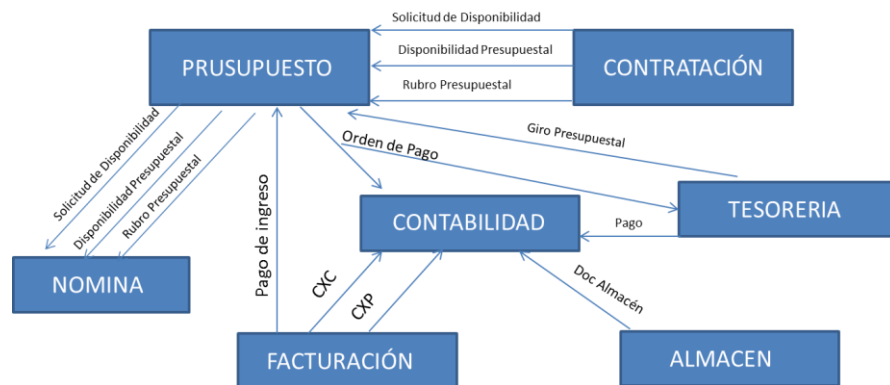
Solicitud de Disponibilidad

PRUSUPUESTO

Disponibilidad Presupuestal

CONTRATACIÓN

Rubro Presupuestal

Giro Presupuestal

Solicitud de Disponibilidad

Disponibilidad Presupuestal

Rubro Presupuestal

Orden de Pago

Pago de ingreso

CONTABILIDAD

Pago

TESORERIA

NOMINA

CXC

CXP

Doc Almacén

FACTURACIÓN

ALMACEN